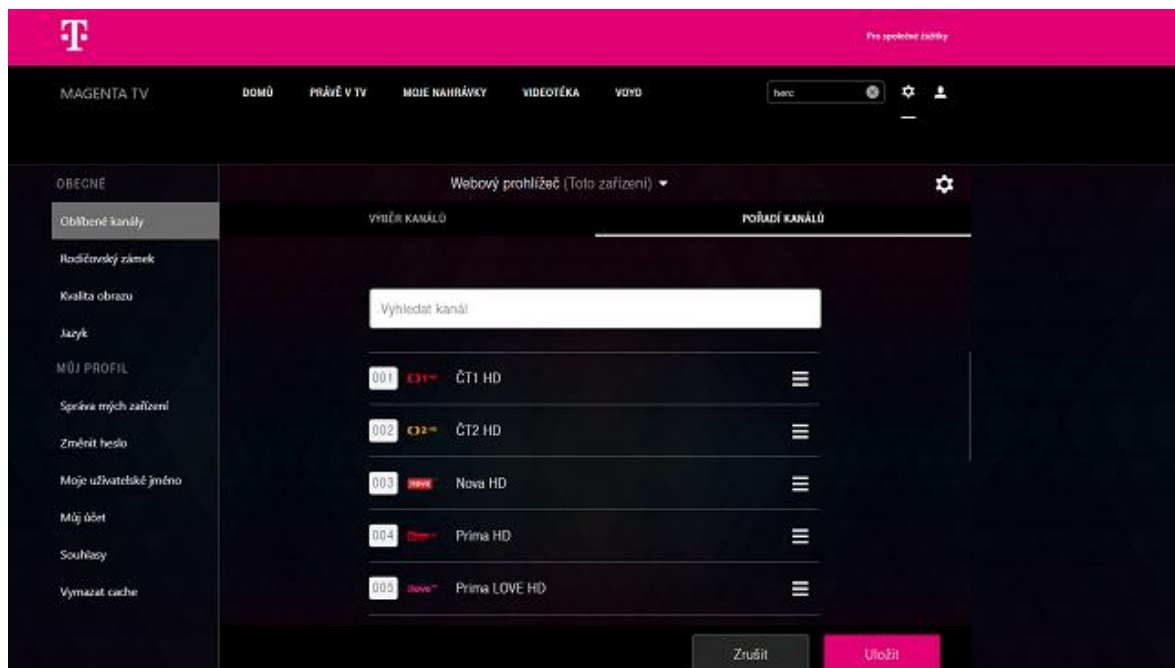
T

Pro společné zážitky

MAGENTA TV

DOMŮ PRÁVĚ V TV MOJE NAHRÁVKY VIDEOTÉKA VOYO

herc

OBECNÉ

Oblíbené kanály

Rodičovský zámek

Kvalita obrazu

Jazyk

MŮJ PROFIL

Správa mých zařízení

Změnit heslo

Moje uživatelské jméno

Můj účet

Souhlasy

Vymazat cache

Webový prohlížeč (Toto zařízení)

VÝBĚR KANÁLŮ

POŘADÍ KANÁLŮ

Vyhledat kanál

001 ČT1 ČT1 HD

002 ČT2 ČT2 HD

003 nova Nova HD

004 Prima HD

005 love Prima LOVE HD

Zrušit

Uložit